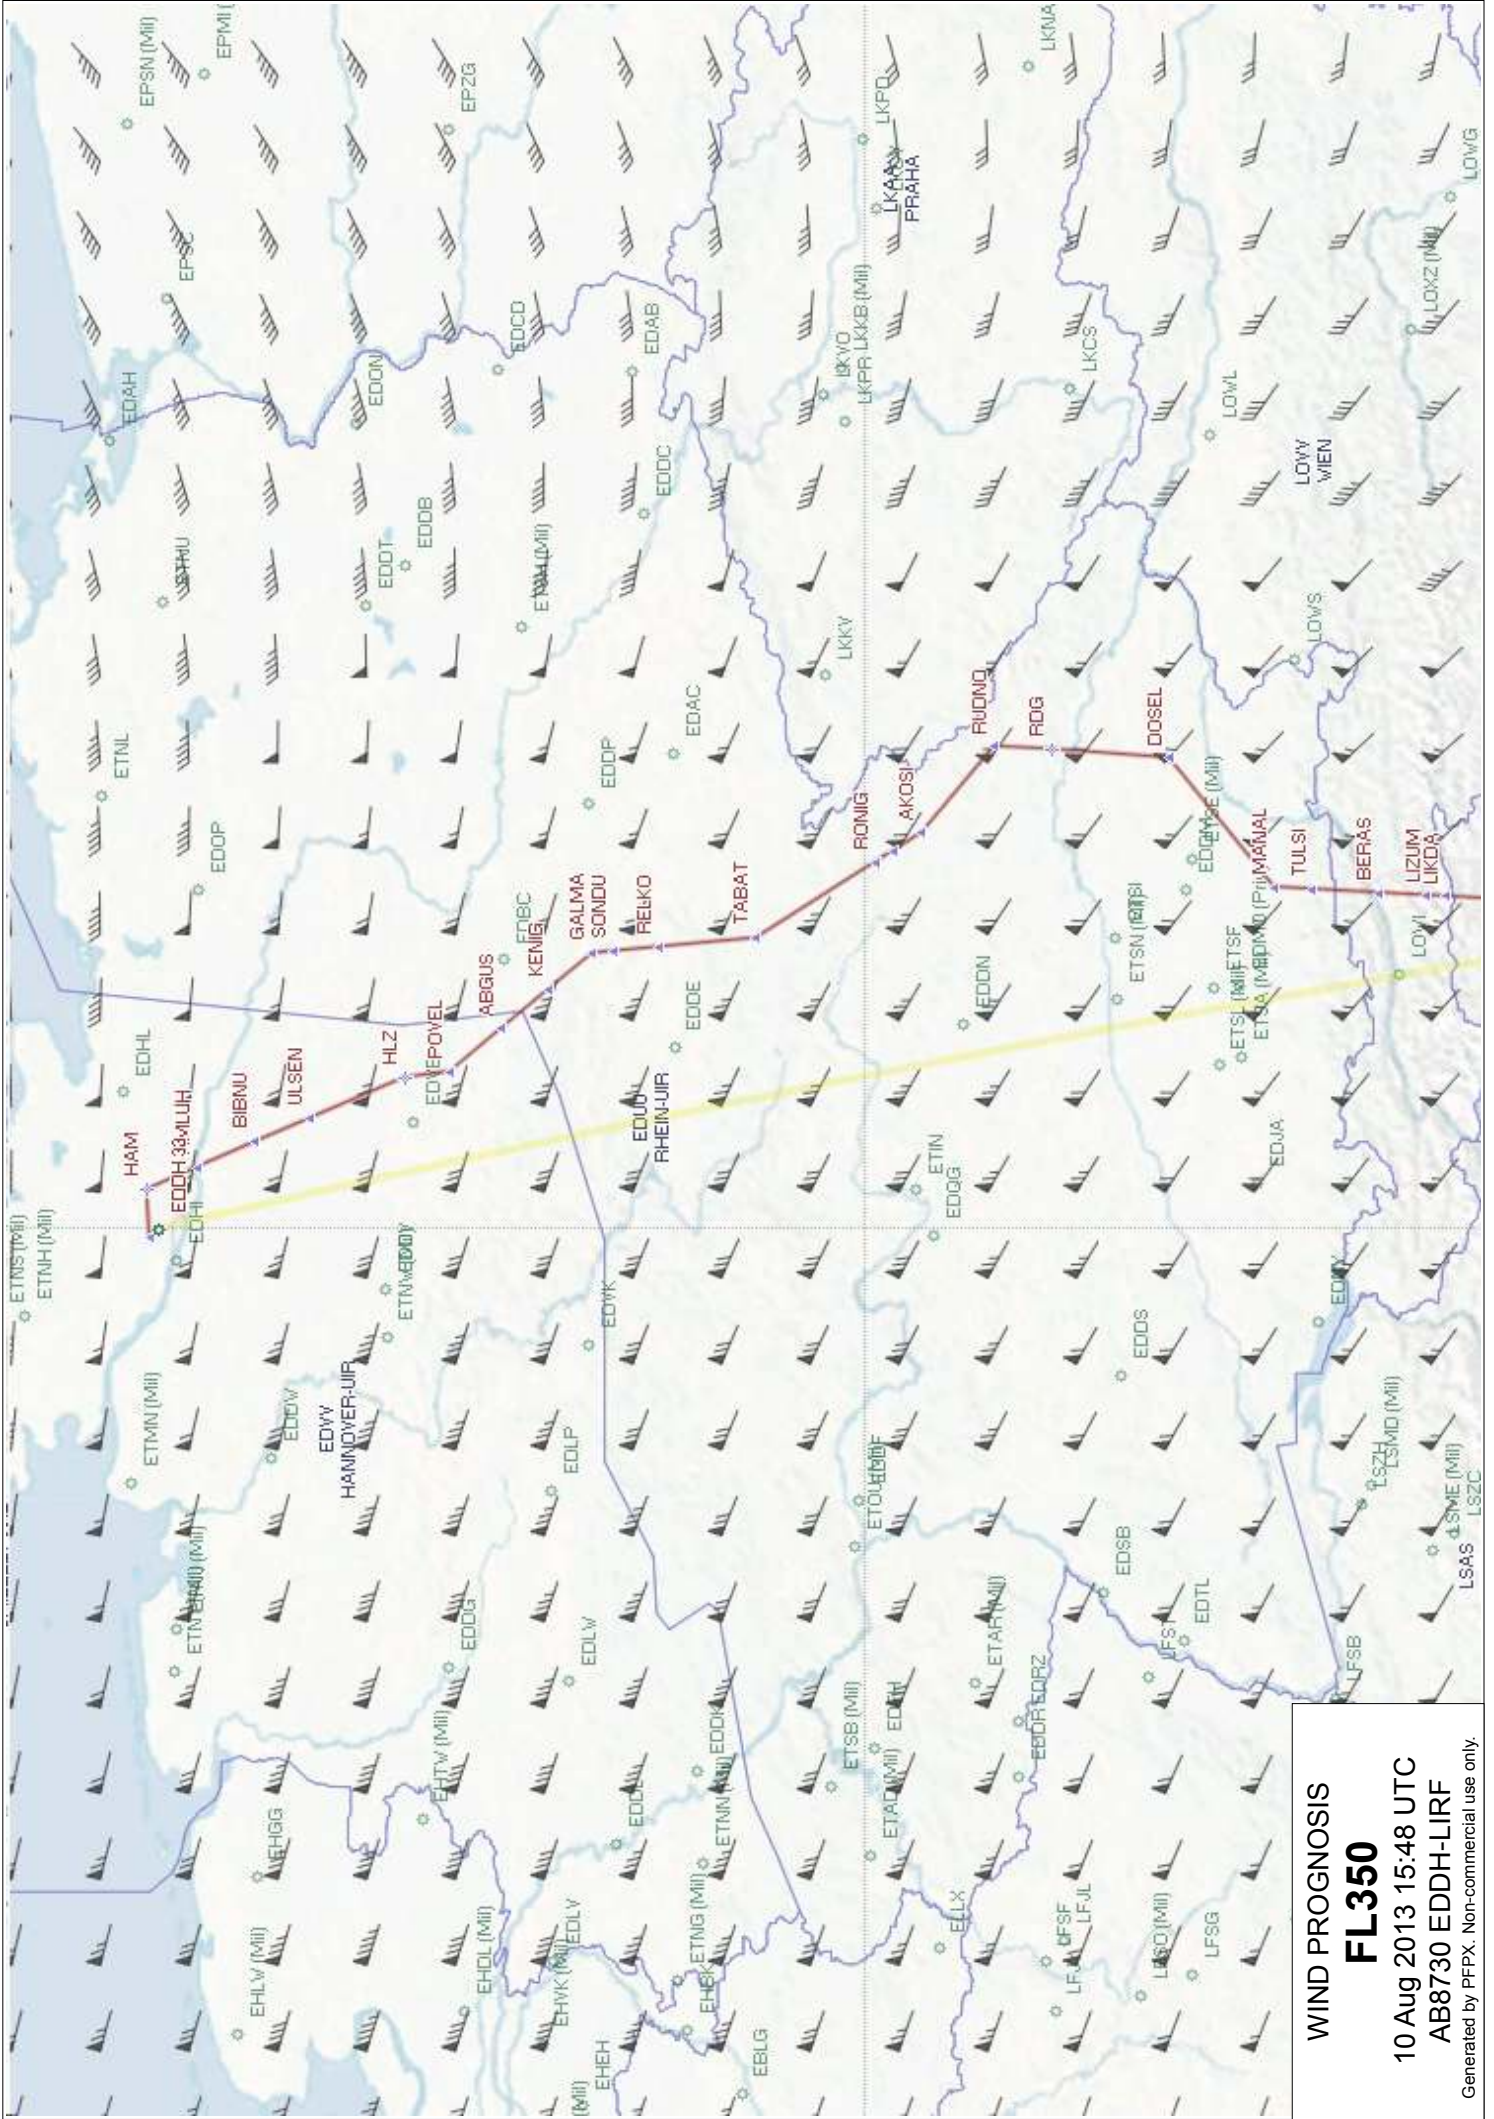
WIND PROGNOSIS
FL350
10 Aug 2013 15:48 UTC
AB8730 EDDH-LIRF
Generated by PFPX. Non-commercial use only.

HAM
EDDH 33
MILUH
EDHI
BIBNU
ULSEN
HLZ
EDVE
POVEL
ABGUS
KENIG
GALMA
SONDU
RELKO
TABAT
RONIG
AKOSI
RUDNO
RDG
DOSEL
MANAL
TULSI
BERAS
LIZUM
LIKDA

EDHL
EDOP
ETNL
STHU
EDAH
EPSN (Mil)
EPMI
EPSC
EPZG
EDON
EDCD
EDDB
EDDT
ETSH (Mil)
EDAB
EDDC
EDDP
EDAC
EDBC
EDDE
EDDI
EDUU
RHEIN-UIR
LKKV
LKVO
LKPR
LKKB (Mil)
LKAA
PRAHA
LKPD
LKNA
LKCS
LOWL
LOWW
WIEN
LOWS
LOXZ (Mil)
LOWG
ETSN (Mil)
ETSI
EDDM
ETSE (Mil)
ETSF
ETSL (Mil)
ETSA (Mil)
EDMO
EDJA
EDDN
ETIN
EDQG
LOWI
ETNS (Mil)
ETNH (Mil)
ETNW
EDDV
ETMN (Mil)
EDDW
EDVV
HANNOVER-UIR
EDVK
EDLP
ETNJ (Mil)
ETNT
EDDG
EDLW
EDDL
EDDK
ETNN (Mil)
ETNG (Mil)
EHTW (Mil)
EHGG
EHLW (Mil)
EHDL (Mil)
EHVK (Mil)
EDLV
EHBK
EHEH
EBLG
ETSB (Mil)
EDDH
ETAD (Mil)
EDDF
ETOU
EDFE
ETAR (Mil)
EDDR
EDRZ
ELLX
LFSF
LFJL
LFSO (Mil)
LFSG
EDSB
EDTL
LFST
LFSB
EDDS
EDNY
LSZH
LSMD (Mil)
LSME (Mil)
LSZC
LSAS